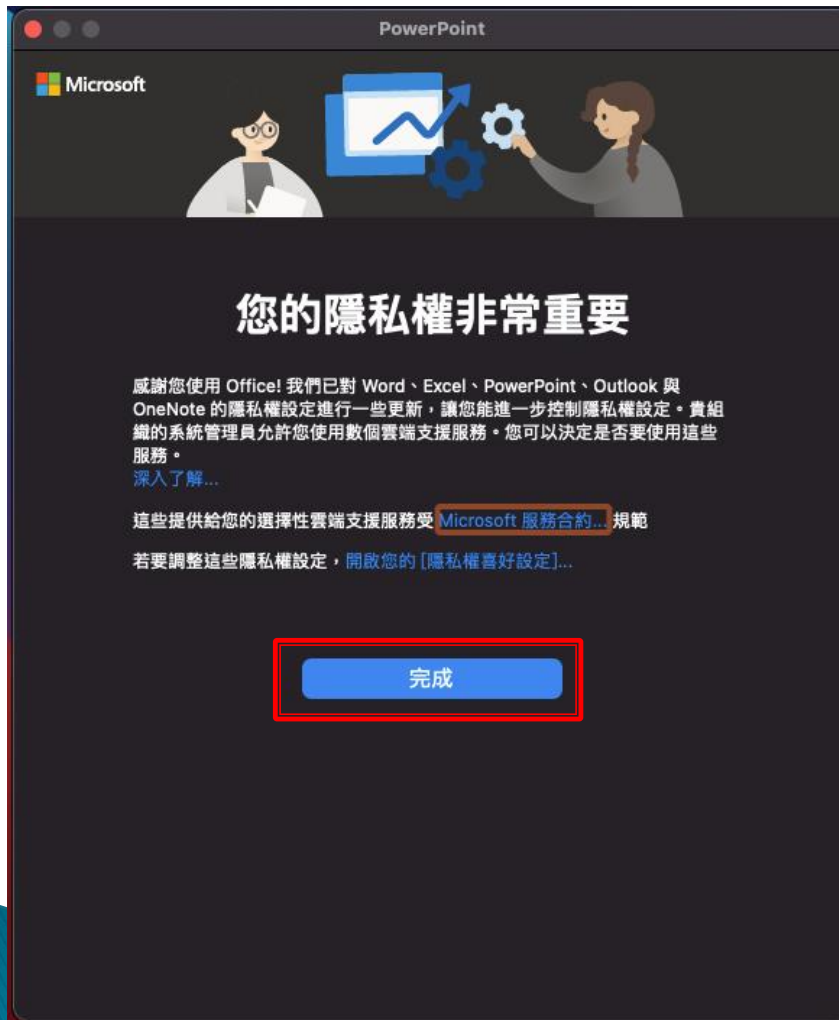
PowerPoint

Microsoft

您的隱私權非常重要

感謝您使用 Office! 我們已對 Word、Excel、PowerPoint、Outlook 與 OneNote 的隱私權設定進行一些更新，讓您能進一步控制隱私權設定。貴組織的系統管理員允許您使用數個雲端支援服務。您可以決定是否要使用這些服務。
深入了解...

這些提供給您的選擇性雲端支援服務受 Microsoft 服務合約... 規範

若要調整這些隱私權設定，開啟您的 [隱私權喜好設定]...

完成